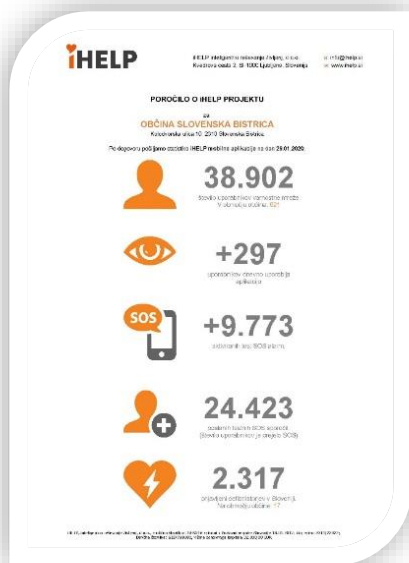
iHELP

iHELP inteligentne rešitve za življenje, d.o.o.
Kvedrova cesta 3, SI-1000 Ljubljana, Slovenija

e: info@ihelp.si
w: www.ihelp.si

POROČILO O iHELP PROJEKTU

za
OBČINA SLOVENSKA BISTRICA
Kolodvorska ulica 10, 2310 Slovenska Bistrica

Po dogovoru pošiljamo podatke iHELP mobilne aplikacije na dan 29.01.2020:

38.902
število uporabnikov varnostne mreže
V območju občine: 621

+297
uporabnikov dnevno uporablja aplikacijo

+9.773
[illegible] SOS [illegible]

24.423
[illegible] SOS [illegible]
(število uporabnikov, ki prejeme SOS)

2.317
prijavljenih defibrilatorjev v Sloveniji
Na območju občine: 17

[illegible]